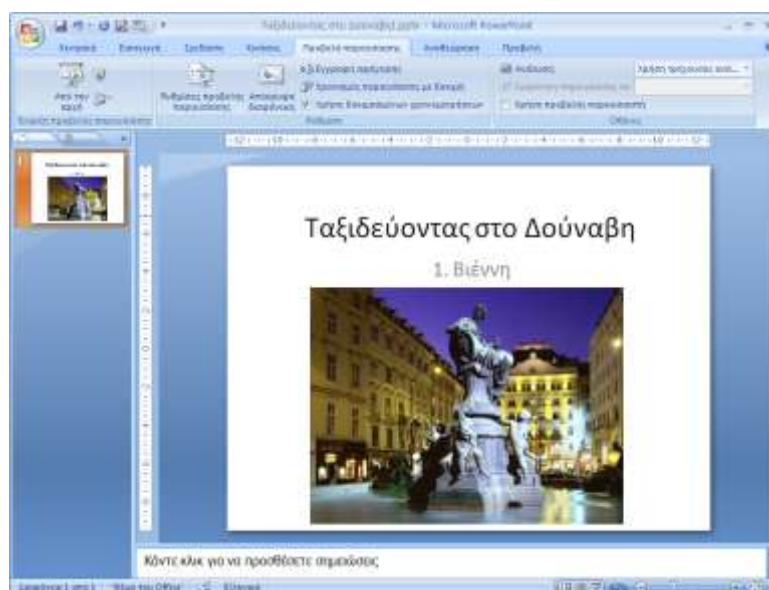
Ταξιδεύοντας στο Δούναβη.pptx - Microsoft PowerPoint

Κεντρική Εισαγωγή Σχεδίαση Κινήσεις Προβολή παρουσίασης Αναθεώρηση Προβολή

Από την αρχή

Ρυθμίσεις προβολής παρουσίασης Απόκρυψη διαφάνειας

Εγγραφή αφήγησης
Χρονισμός παρουσίασης με δοκιμή
Χρήση διαφανειών χρονισμών

Ρύθμιση

Ανάλυση: Χρήση τρέχουσας ανάλ.
Χρήση προβολής παρουσιαστή

Οθόνες

Ταξιδεύοντας στο Δούναβη

1. Βιέννη

Κάντε κλικ για να προσθέσετε σημειώσεις

Διαφάνεια 1 από 1 "Θέμα του Office" Ελληνικά